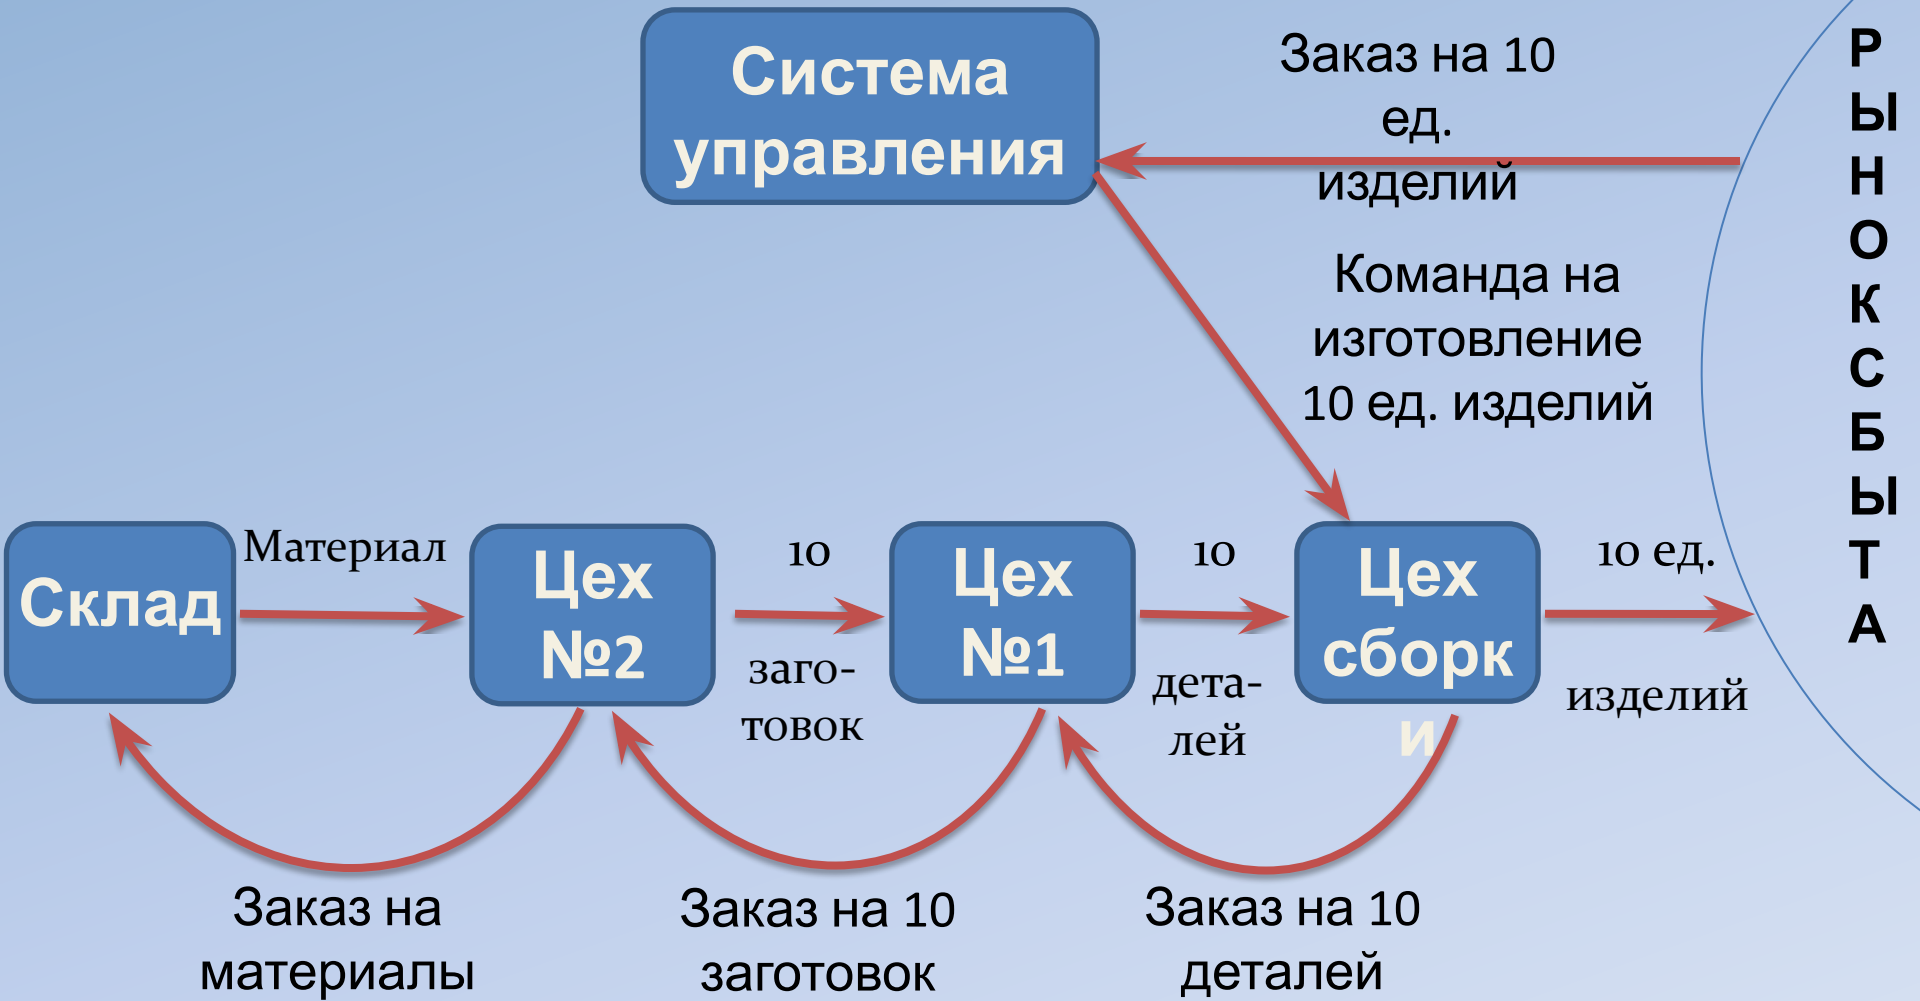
Система управления

Заказ на 10 ед. изделий

Р Ы Н О К С Б Ы Т А

Команда на изготовление 10 ед. изделий

Склад

Материал

Цех №2

10 заготовок

Цех №1

10 деталей

Цех сборки

10 ед. изделий

Заказ на материалы

Заказ на 10 заготовок

Заказ на 10 деталей